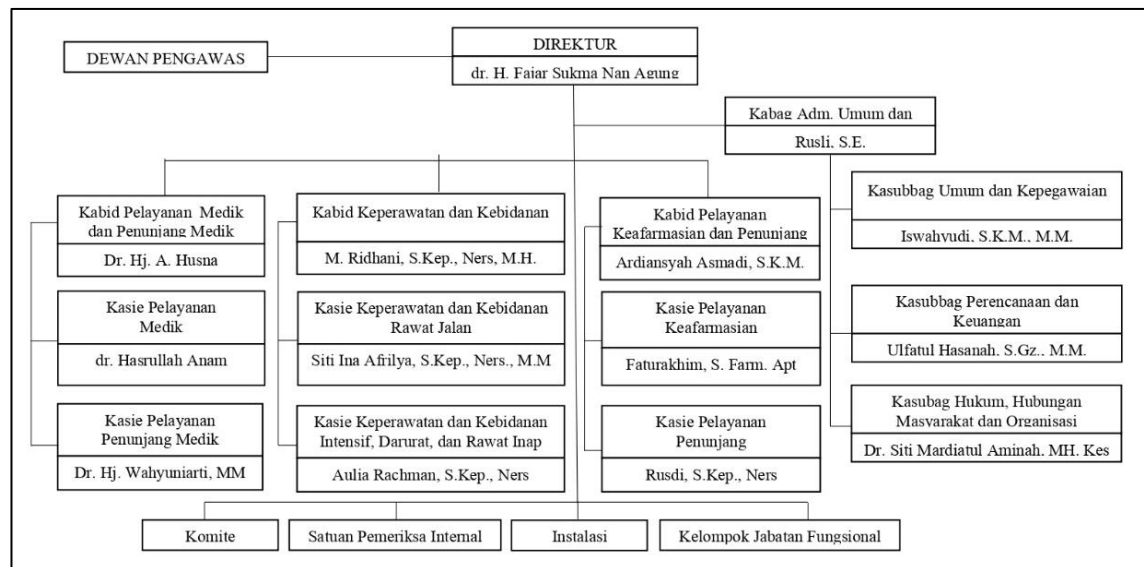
DEWAN PENGAWAS

DIREKTUR
dr. H. Fajar Sukma Nan Agung

Kabag Adm. Umum dan
Rusli, S.E.

Kabid Pelayanan Medik dan Penunjang Medik
Dr. Hj. A. Husna

Kasie Pelayanan Medik
dr. Hasrullah Anam

Kasie Pelayanan Penunjang Medik
Dr. Hj. Wahyuniarti, MM

Kabid Keperawatan dan Kebidanan
M. Ridhani, S.Kep., Ners, M.H.

Kasie Keperawatan dan Kebidanan Rawat Jalan
Siti Ina Afrilya, S.Kep., Ners., M.M

Kasie Keperawatan dan Kebidanan Intensif, Darurat, dan Rawat Inap
Aulia Rachman, S.Kep., Ners

Kabid Pelayanan Keafarmasian dan Penunjang
Ardiansyah Asmadi, S.K.M.

Kasie Pelayanan Keafarmasian
Faturakhim, S. Farm. Apt

Kasie Pelayanan Penunjang
Rusdi, S.Kep., Ners

Kasubbag Umum dan Kepegawaian
Iswahyudi, S.K.M., M.M.

Kasubbag Perencanaan dan Keuangan
Ulfatul Hasanah, S.Gz., M.M.

Kasubag Hukum, Hubungan Masyarakat dan Organisasi
Dr. Siti Mardiatul Aminah, MH. Kes

Komite

Satuan Pemeriksa Internal

Instalasi

Kelompok Jabatan Fungsional